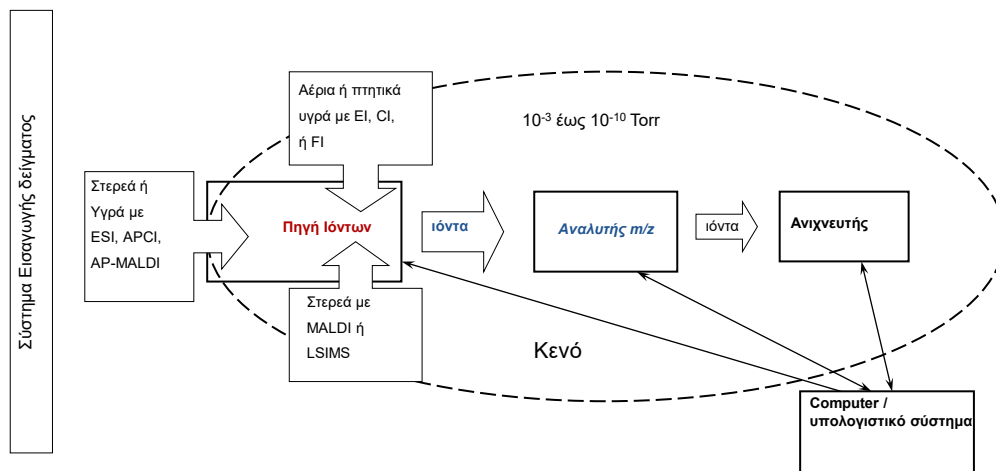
Σύστημα Εισαγωγής δείγματος

Αέρια ή πτητικά υγρά με EI, CI, ή FI

$10^{-3}$ έως $10^{-10}$ Torr

Στερεά ή Υγρά με ESI, APCI, AP-MALDI

Πηγή Ιόντων

ιόντα

Αναλυτής m/z

ιόντα

Ανιχνευτής

Στερεά με MALDI ή LSIMS

Κενό

Computer / υπολογιστικό σύστημα